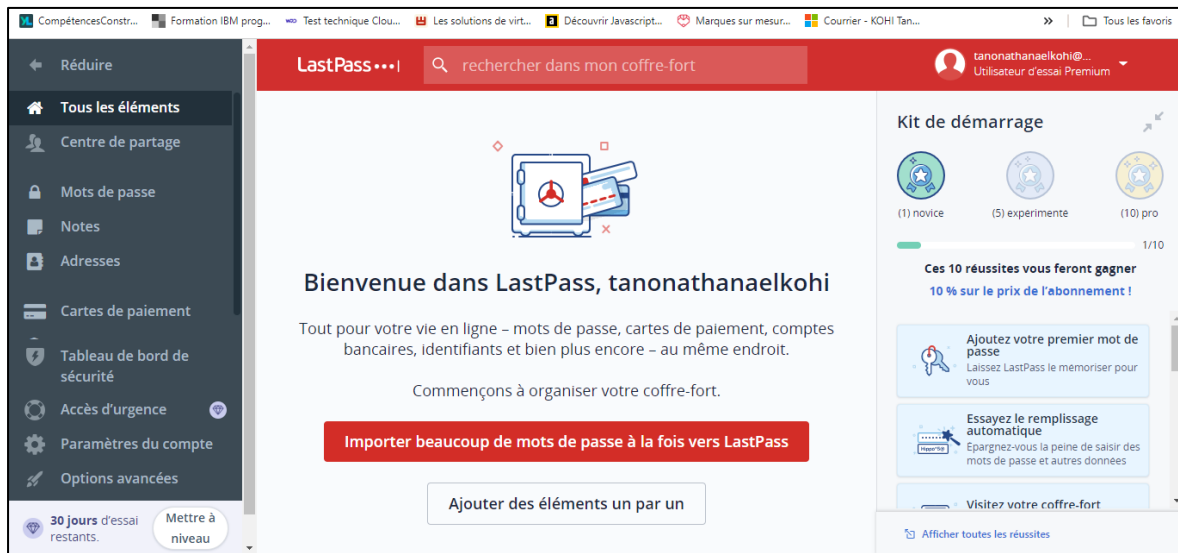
CompétencesConstr... Formation IBM prog... Test technique Clou... Les solutions de virt... Découvrir Javascript... Marques sur mesur... Courrier - KOHI Tan... » Tous les favoris

Réduire
Tous les éléments
Centre de partage
Mots de passe
Notes
Adresses
Cartes de paiement
Tableau de bord de sécurité
Accès d'urgence
Paramètres du compte
Options avancées
30 jours d'essai restants.
Mettre à niveau

LastPass •••|
rechercher dans mon coffre-fort
tanonathanaelkohi@...
Utilisateur d'essai Premium

Bienvenue dans LastPass, tanonathanaelkohi

Tout pour votre vie en ligne – mots de passe, cartes de paiement, comptes bancaires, identifiants et bien plus encore – au même endroit.

Commençons à organiser votre coffre-fort.

Importer beaucoup de mots de passe à la fois vers LastPass

Ajouter des éléments un par un

Kit de démarrage
(1) novice
(5) experimente
(10) pro
1/10
Ces 10 réussites vous feront gagner
10 % sur le prix de l'abonnement !

Ajoutez votre premier mot de passe
Laissez LastPass le mémoriser pour vous

Essayez le remplissage automatique
Epargnez-vous la peine de saisir des mots de passe et autres donnees

Visitez votre coffre-fort

Afficher toutes les réussites